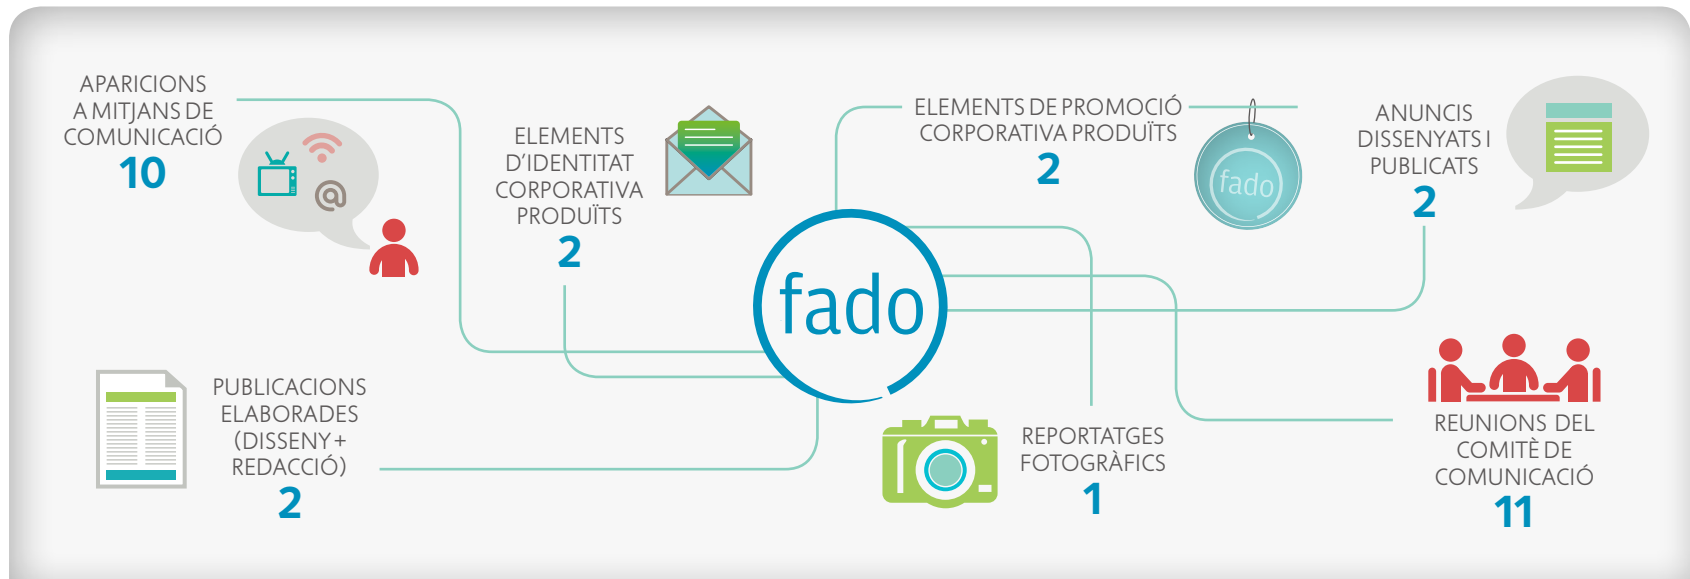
APARICIONS A MITJANS DE COMUNICACIÓ
10

ELEMENTS D'IDENTITAT CORPORATIVA PRODUÏTS
2

ELEMENTS DE PROMOCIÓ CORPORATIVA PRODUÏTS
2

fado

ANUNCIS DISSENYATS I PUBLICATS
2

fado

PUBLICACIONS ELABORADES (DISSENY + REDACCIÓ)
2

REPORTATGES FOTOGRÀFICS
1

REUNIONS DEL COMITÈ DE COMUNICACIÓ
11